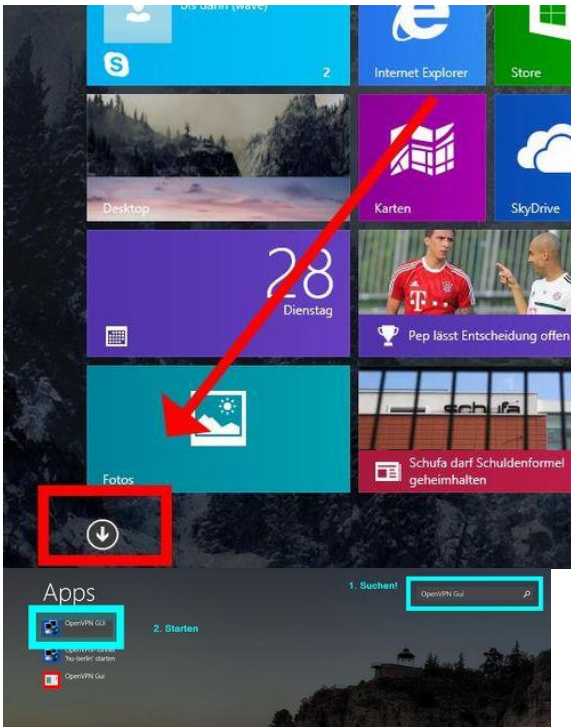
Bis dann (wave)

2

Internet Explorer

Store

Desktop

Karten

SkyDrive

28

Dienstag

Pep lässt Entscheidung offen

Fotos

schufa

Schufa darf Schuldenformel geheimhalten

Apps

1. Suchen!

OpenVPN Gui

OpenVPN GUI

2. Starten

OpenVPN-Tunnel 'hu-berlin' starten

OpenVPN Gui